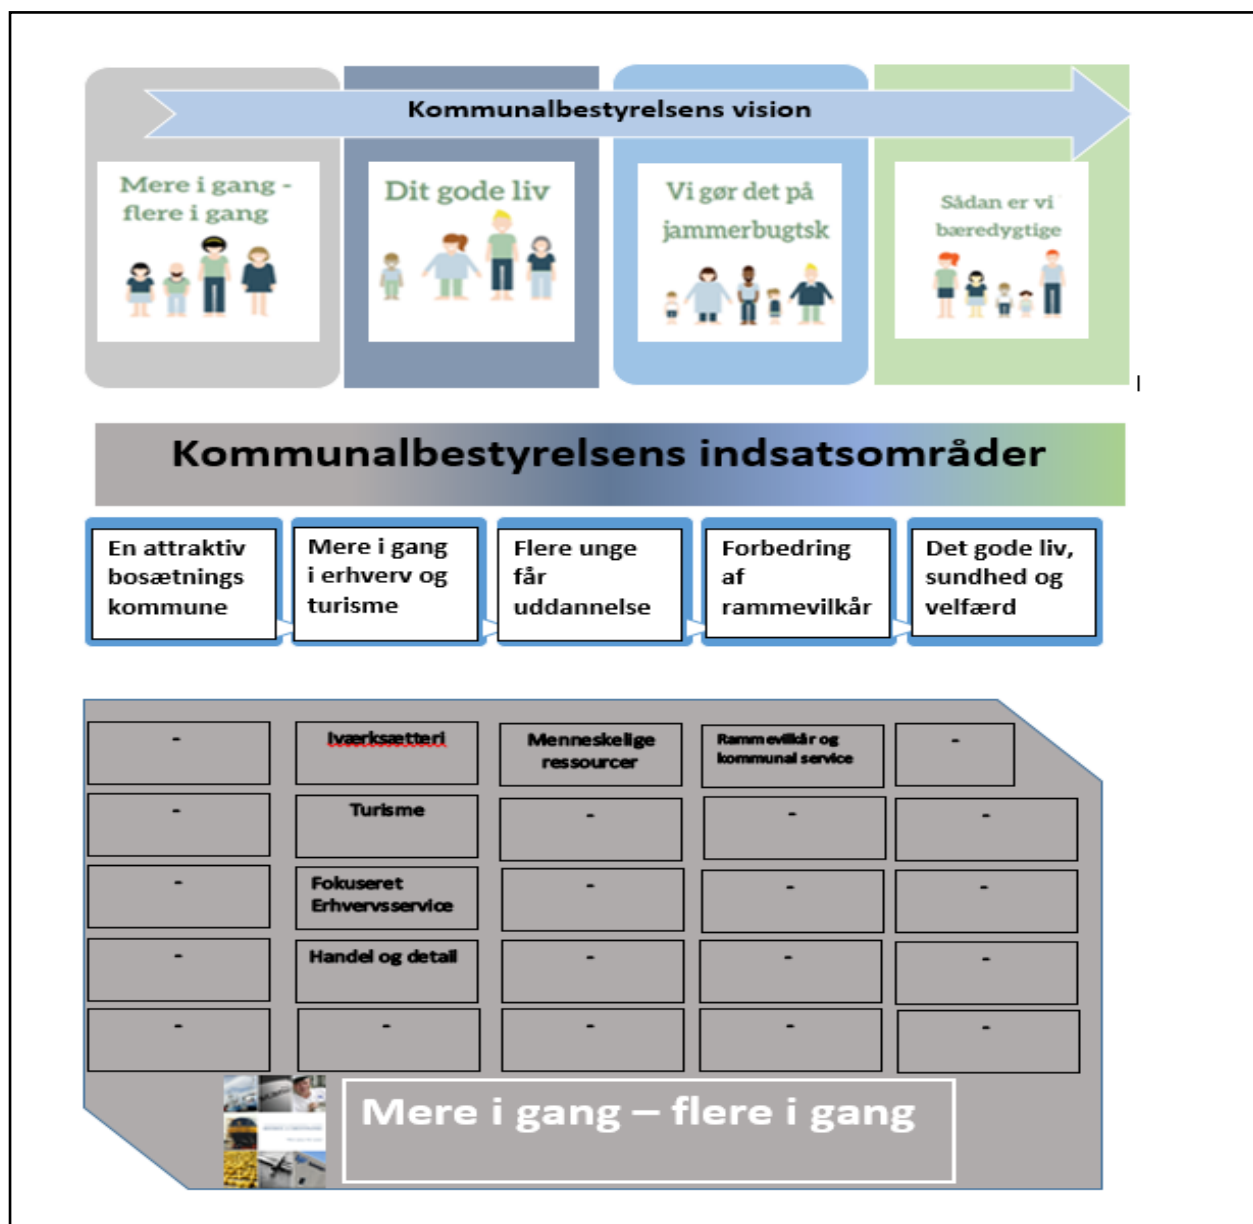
Kommunalbestyrelsens vision

Mere i gang - flere i gang

Dit gode liv

Vi gør det på jammerbugtsk

Sådan er vi bæredygtige

Kommunalbestyrelsens indsatsområder

En attraktiv bosætnings kommune

Mere i gang i erhverv og turisme

Flere unge får uddannelse

Forbedring af rammevilkår

Det gode liv, sundhed og velfærd

| - | Iværksætteri | Menneskelige ressourcer | Rammevilkår og kommunal service | - |
|---|---|---|---|---|
| - | Turisme | - | - | - |
| - | Fokuseret Erhvervsservice | - | - | - |
| - | Handel og detail | - | - | - |
| - | - | - | - | - |

Mere i gang – flere i gang